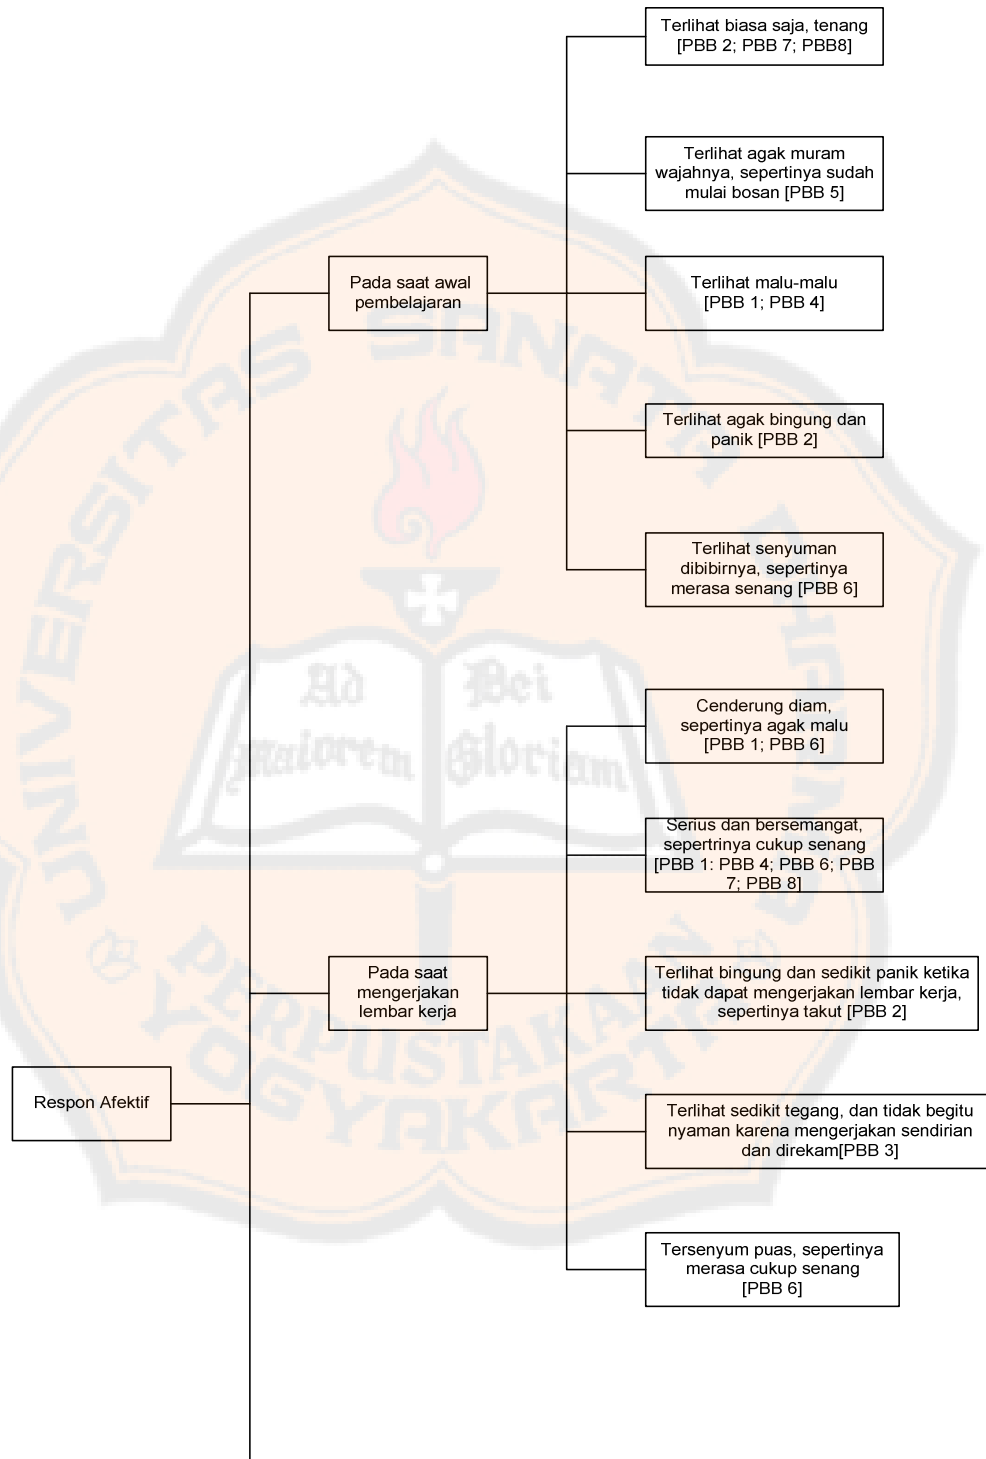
Respon Afektif

Pada saat awal pembelajaran

Terlihat biasa saja, tenang [PBB 2; PBB 7; PBB8]

Terlihat agak muram wajahnya, sepertinya sudah mulai bosan [PBB 5]

Terlihat malu-malu [PBB 1; PBB 4]

Terlihat agak bingung dan panik [PBB 2]

Terlihat senyuman dibibirnya, sepertinya merasa senang [PBB 6]

Pada saat mengerjakan lembar kerja

Cenderung diam, sepertinya agak malu [PBB 1; PBB 6]

Serius dan bersemangat, sepertrinya cukup senang [PBB 1: PBB 4; PBB 6; PBB 7; PBB 8]

Terlihat bingung dan sedikit panik ketika tidak dapat mengerjakan lembar kerja, sepertinya takut [PBB 2]

Terlihat sedikit tegang, dan tidak begitu nyaman karena mengerjakan sendirian dan direkam[PBB 3]

Tersenyum puas, sepertinya merasa cukup senang [PBB 6]

UNIVERSITAS SANATA DHARMA
Ad Maiorem Dei Gloriam
PERPUSTAKAAN YOGYAKARTA